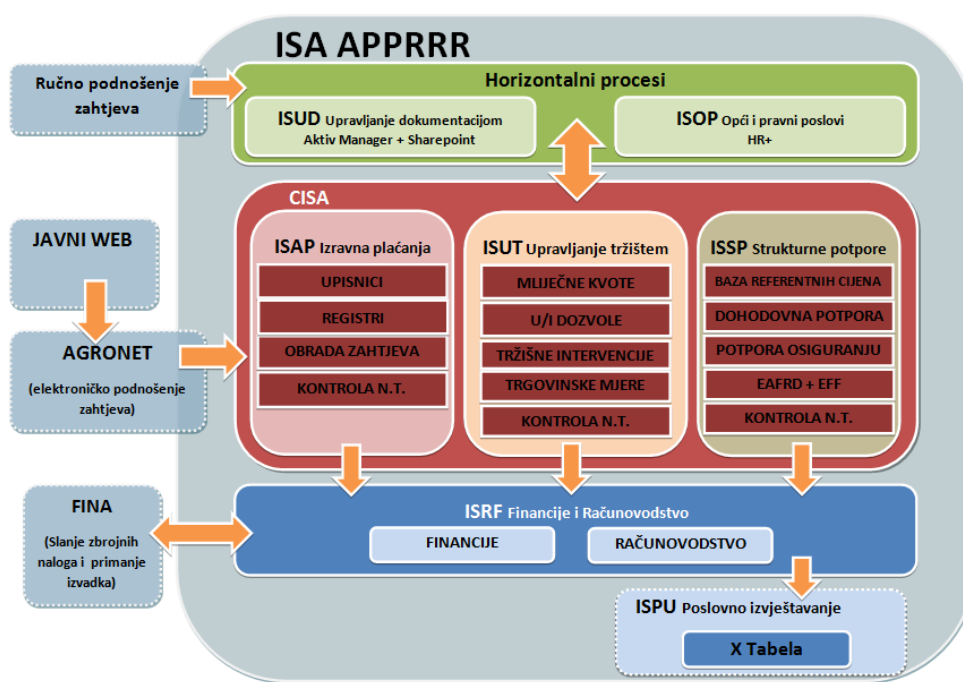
ISA APPRRR

Ručno podnošenje zahtjeva

Horizontalni procesi

ISUD Upravljanje dokumentacijom
Aktiv Manager + Sharepoint

ISOP Opći i pravni poslovi
HR+

CISA

JAVNI WEB

ISAP Izravna plaćanja
UPISNICI
REGISTRI
OBRADA ZAHTJEVA
KONTROLA N.T.

ISUT Upravljanje tržištem
MLIJEČNE KVOTE
U/I DOZVOLE
TRŽIŠNE INTERVENCIJE
TRGOVINSKE MJERE
KONTROLA N.T.

ISSP Strukturne potpore
BAZA REFERENTNIH CIJENA
DOHODOVNA POTPORA
POTPORA OSIGURANJU
EAFRD + EFF
KONTROLA N.T.

AGRONET
(elektroničko podnošenje zahtjeva)

FINA
(Slanje zbrojnih naloga i primanje izvadka)

ISRF Financije i Računovodstvo
FINANCIJE
RAČUNOVODSTVO

ISPU Poslovno izvještavanje
X Tabela